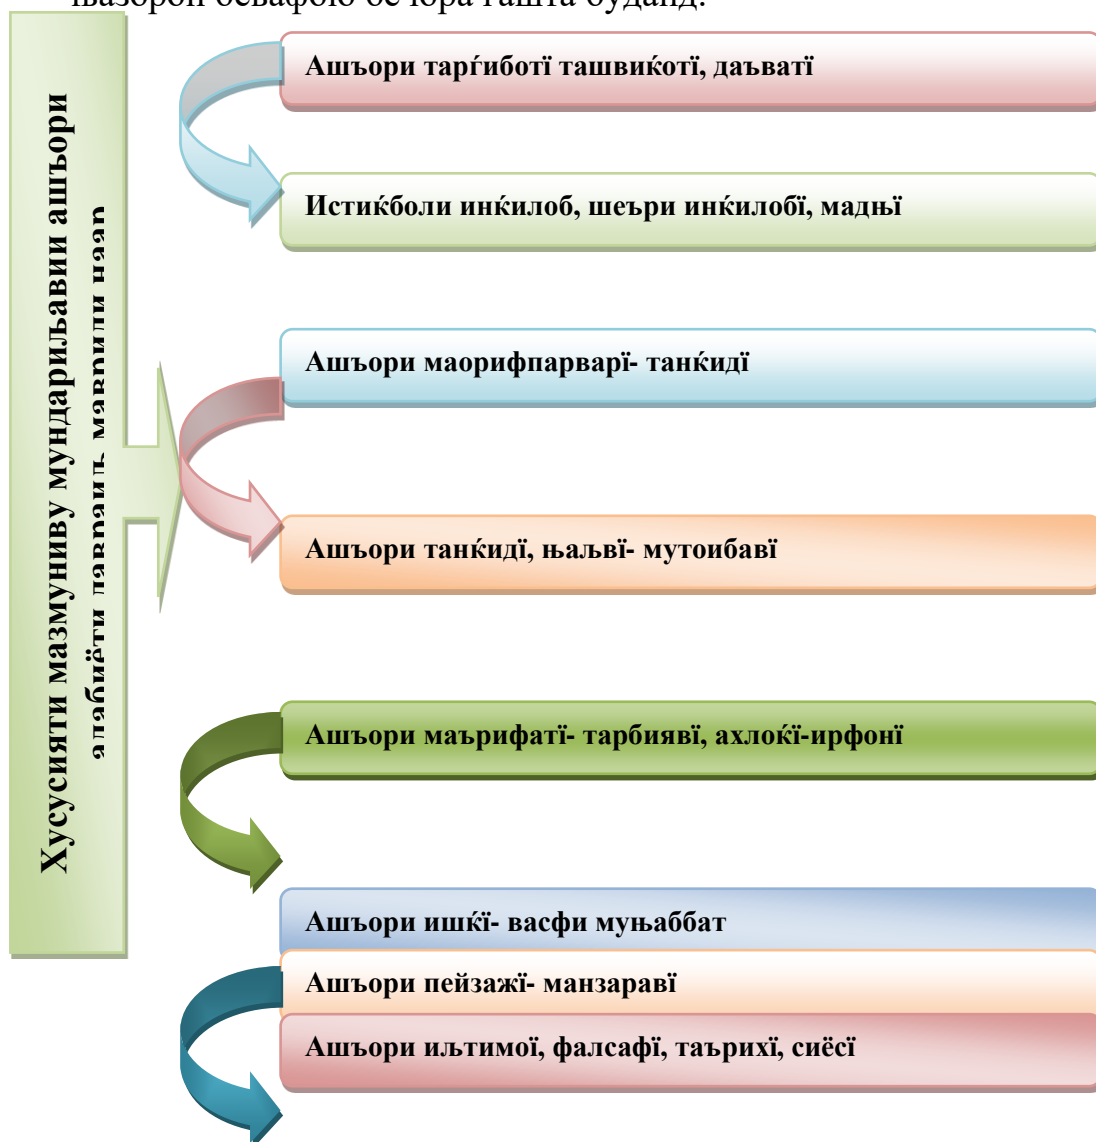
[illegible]

Хусусияти мазмуниву мундариљавии ашъори адабиёти давраи мавриди назар

Ашъори тарѓиботї ташвиќотї, даъватї

Истиќболи инќилоб, шеъри инќилобї, мадњї

Ашъори маорифпарварї- танќидї

Ашъори танќидї, њаљвї- мутоибавї

Ашъори маърифатї- тарбиявї, ахлоќї-ирфонї

Ашъори ишќї- васфи муњаббат

Ашъори пейзажї- манзаравї

Ашъори иљтимої, фалсафї, таърихї, сиёсї